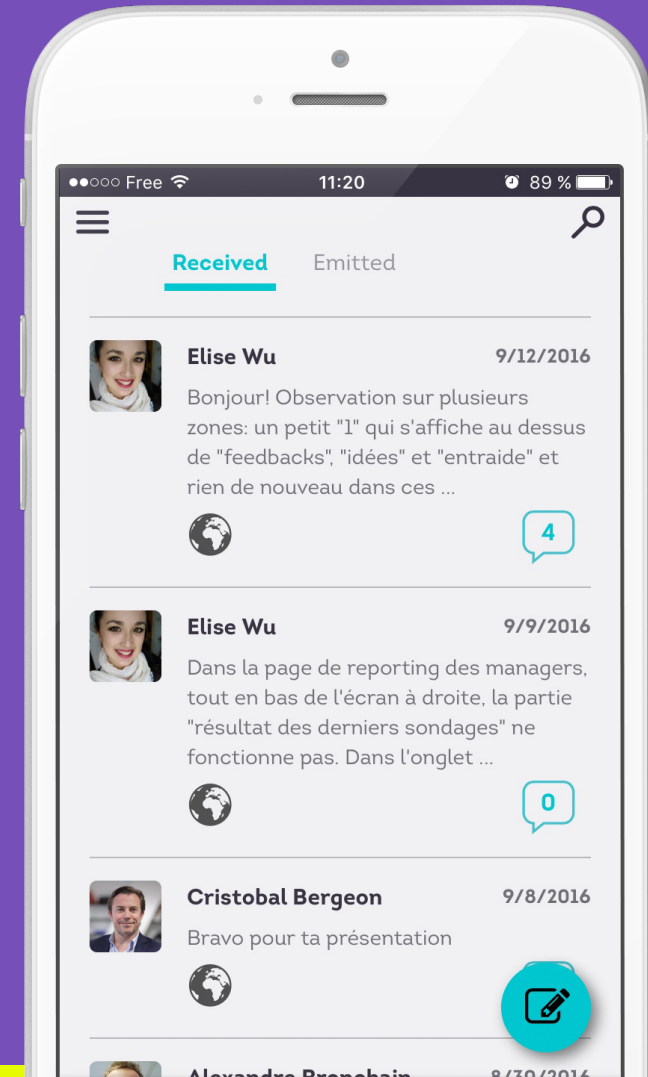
●●○○○ Free 11:20 89 %

Received Emitted

Elise Wu 9/12/2016

Bonjour! Observation sur plusieurs zones: un petit "1" qui s'affiche au dessus de "feedbacks", "idées" et "entraide" et rien de nouveau dans ces ...

4

Elise Wu 9/9/2016

Dans la page de reporting des managers, tout en bas de l'écran à droite, la partie "résultat des derniers sondages" ne fonctionne pas. Dans l'onglet ...

0

Cristobal Bergeon 9/8/2016

Bravo pour ta présentation

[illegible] 8/30/2016